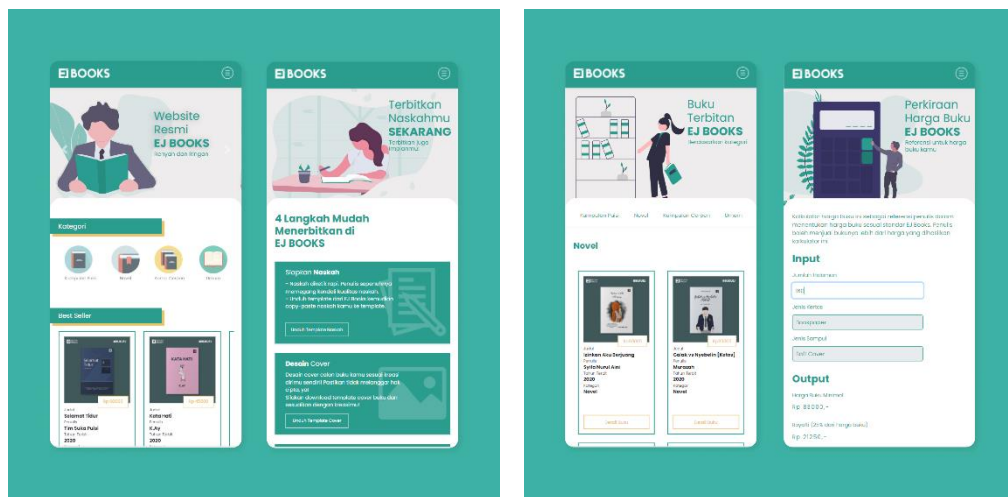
EJ BOOKS

Website Resmi EJ BOOKS
Karyan dan ringan

Kategori

Kumpulan Puisi
Novel
Kumpulan Cerpen
Umum

Best Seller

Rp 80.000,-
Judul
Selamat Tidur
Penulis
Tim Suka Puisi
Tahun Terbit
2020

Rp 65.000
Judul
Kata Hati
Penulis
K.Jay
Tahun Terbit
2020

EJ BOOKS

Terbitkan Naskahmu SEKARANG
Terbitkan juga karyamu

4 Langkah Mudah Menerbitkan di EJ BOOKS

Siapkan Naskah
- Naskah diketik rapi. Penulis sepenuhnya memegang kendali kualitas naskah.
- Unduh template kami di EJ Books lalu kemudian copy - paste naskah kamu ke template.

Unduh Template Naskah

Desain Cover
Desain cover calon buku kamu sesuai irama dirimu sendiri! Pastikan tidak melanggar hak cipta, ya!
Silakan download template cover buku dan sesuaikan dengan tren kamu!

Unduh Template Cover

EJ BOOKS

Buku Terbitan EJ BOOKS
Berdasarkan kategori

Kumpulan Puisi
Novel
Kumpulan Cerpen
Umum

Novel

Rp 80.000
Judul
Izinkan Aku Berjuang
Penulis
Syifa Nurul Aini
Tahun Terbit
2020
Kategori
Novel

Beli Buku

Rp 65.000
Judul
Cerita yang Nyebelin [Kata]
Penulis
Mursaan
Tahun Terbit
2020
Kategori
Novel

Beli Buku

EJ BOOKS

Perkiraan Harga Buku EJ BOOKS
Referensi untuk harga buku kamu

Kalkulator harga buku ini sebagai referensi penulis dalam menentukan harga buku sesuai standar EJ Books. Penulis boleh menjual bukunya lebih dari harga yang dihasilkan kalkulator ini

Input

Jumlah Halaman
110

Jenis Kertas
Bookpaper

Jenis Sampul
Soft Cover

Output

Harga Buku Minimal
Rp 80.000,-

Royalti (15% dari harga buku)
Rp 21.250,-